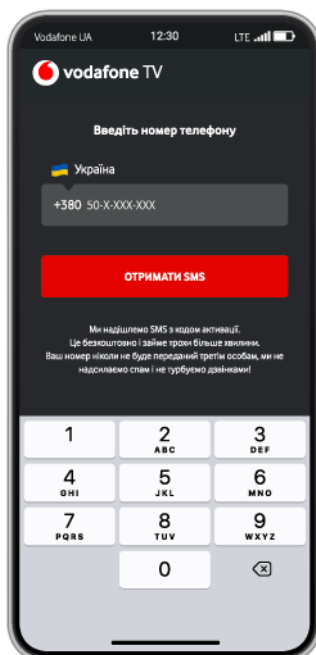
Vodafone UA 12:30 LTE

vodafone TV

Введіть номер телефону

Україна

+380 50-X-XXX-XXX

ОТРИМАТИ SMS

Ми надішлемо SMS з кодом активації. Це безкоштовно і займе трохи більше хвилини. Ваш номер ніколи не буде переданий третім особам, ми не надсилаємо спам і не турбуємо дзвінками!

1
2 ABC
3 DEF
4 GHI
5 JKL
6 MNO
7 PQRS
8 TUV
9 WXYZ
0